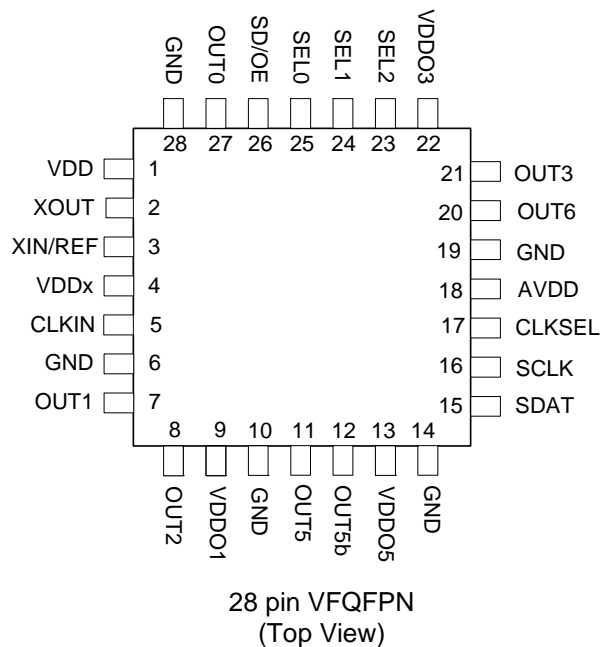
GND OUT0 SD/OE SEL0 SEL1 SEL2 VDDO3

28 27 26 25 24 23 22

VDD 1
XOUT 2
XIN/REF 3
VDDx 4
CLKIN 5
GND 6
OUT1 7

21 OUT3
20 OUT6
19 GND
18 AVDD
17 CLKSEL
16 SCLK
15 SDAT

8 9 10 11 12 13 14

OUT2 VDDO1 GND OUT5 OUT5b VDDO5 GND

28 pin VFQFPN
(Top View)